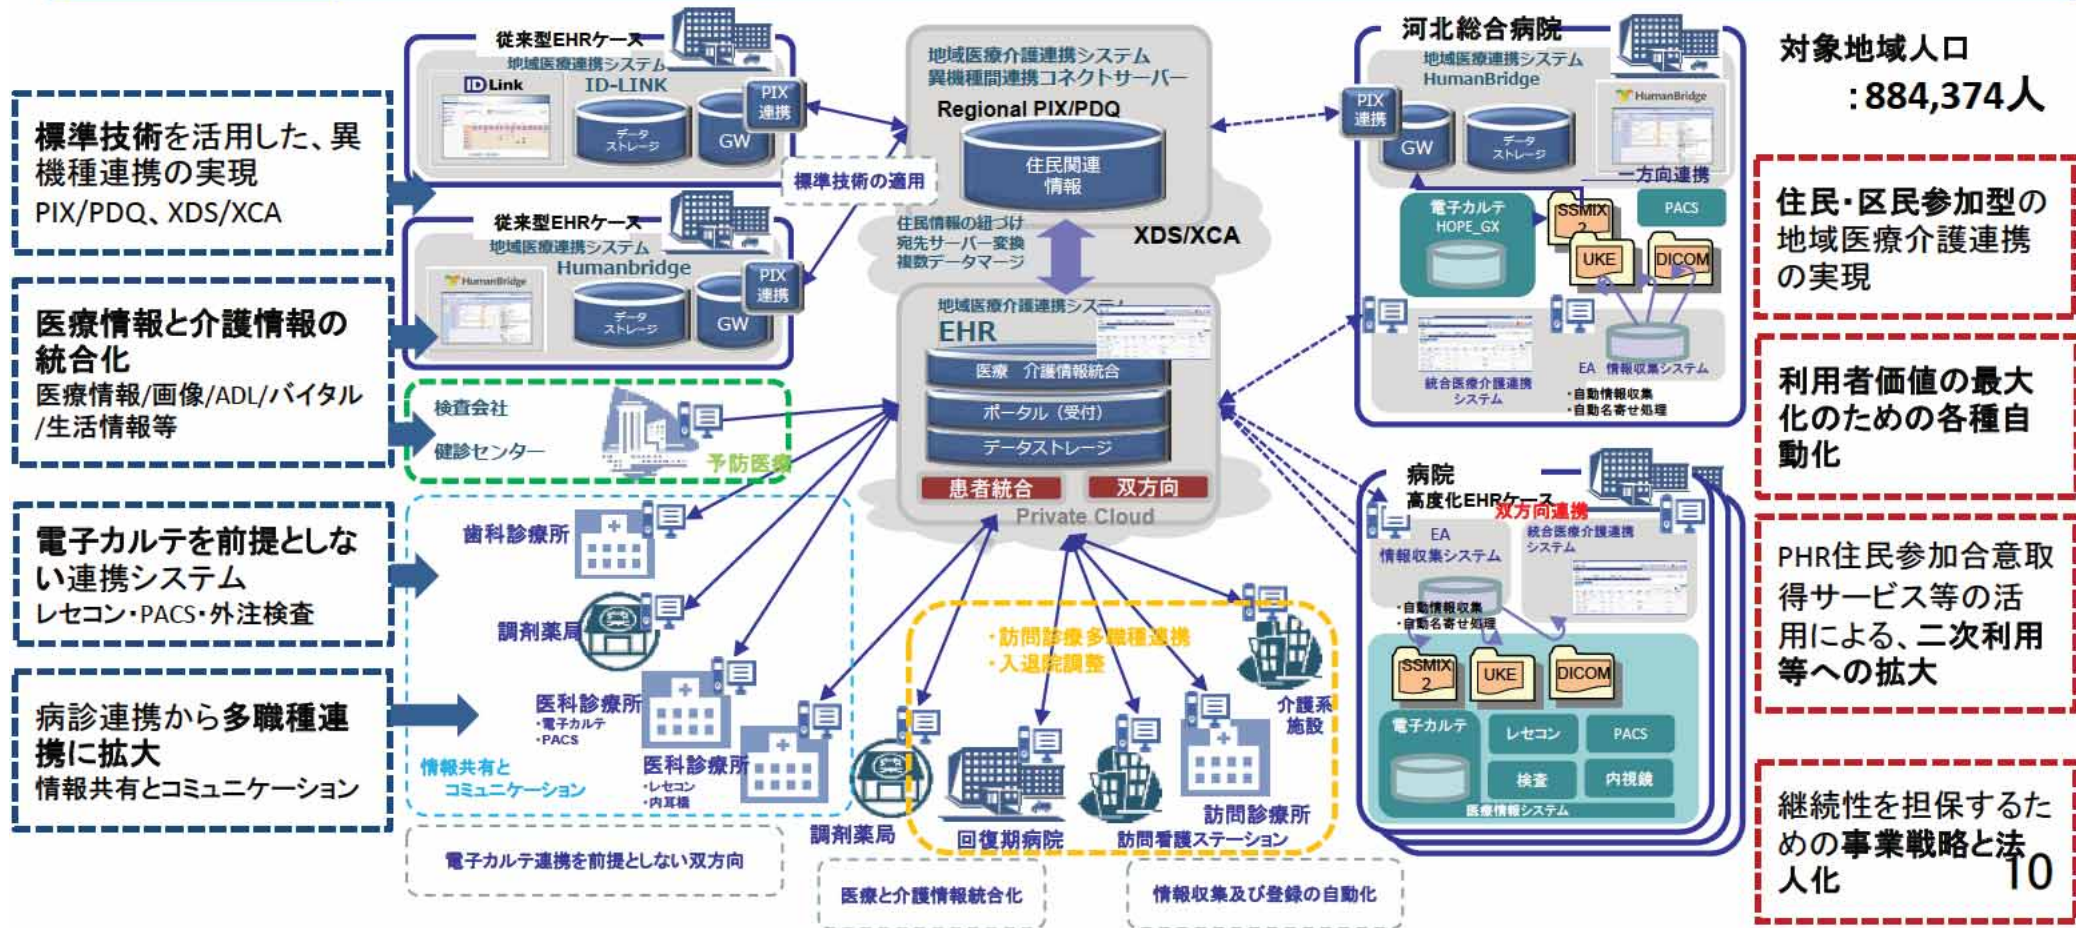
標準技術を活用した、異機種連携の実現
PIX/PDQ、XDS/XCA

医療情報と介護情報の統合化
医療情報/画像/ADL/バイタル/生活情報等

電子カルテを前提としない連携システム
レセコン・PACS・外注検査

病診連携から多職種連携に拡大
情報共有とコミュニケーション

従来型EHRケース
地域医療連携システム
ID-LINK
ID Link
データストレージ
GW
PIX連携

標準技術の適用

従来型EHRケース
地域医療連携システム
Humanbridge
データストレージ
GW
PIX連携

検査会社
健診センター
予防医療

歯科診療所
調剤薬局
医科診療所
・電子カルテ
・PACS
医科診療所
・レセコン
・内耳機
情報共有とコミュニケーション

電子カルテ連携を前提としない双方向

地域医療介護連携システム
異機種間連携コネクトサーバー
Regional PIX/PDQ
住民関連情報
住民情報の紐づけ
宛先サーバー変換
複数データマージ
XDS/XCA

地域医療介護連携システム
EHR
医療 介護情報統合
ポータル（受付）
データストレージ
患者統合
双方向
Private Cloud

・訪問診療多職種連携
・入退院調整
調剤薬局
回復期病院
訪問看護ステーション
訪問診療所
介護系施設

医療と介護情報統合化

情報収集及び登録の自動化

河北総合病院
地域医療連携システム
HumanBridge
PIX連携
GW
データストレージ
HumanBridge
一方向連携
電子カルテ
HOPE_GX
SSMIX2
PACS
UKE
DICOM
EA 情報収集システム
統合医療介護連携システム
・自動情報収集
・自動名寄せ処理

病院
高度化EHRケース
双方向連携
EA
情報収集システム
統合医療介護連携システム
・自動情報収集
・自動名寄せ処理
SSMIX2
UKE
DICOM
電子カルテ
レセコン
PACS
検査
内視鏡
医療情報システム

対象地域人口
:884,374人

住民・区民参加型の地域医療介護連携の実現

利用者価値の最大化のための各種自動化

PHR住民参加合意取得サービス等の活用による、二次利用等への拡大

継続性を担保するための事業戦略と法人化

10